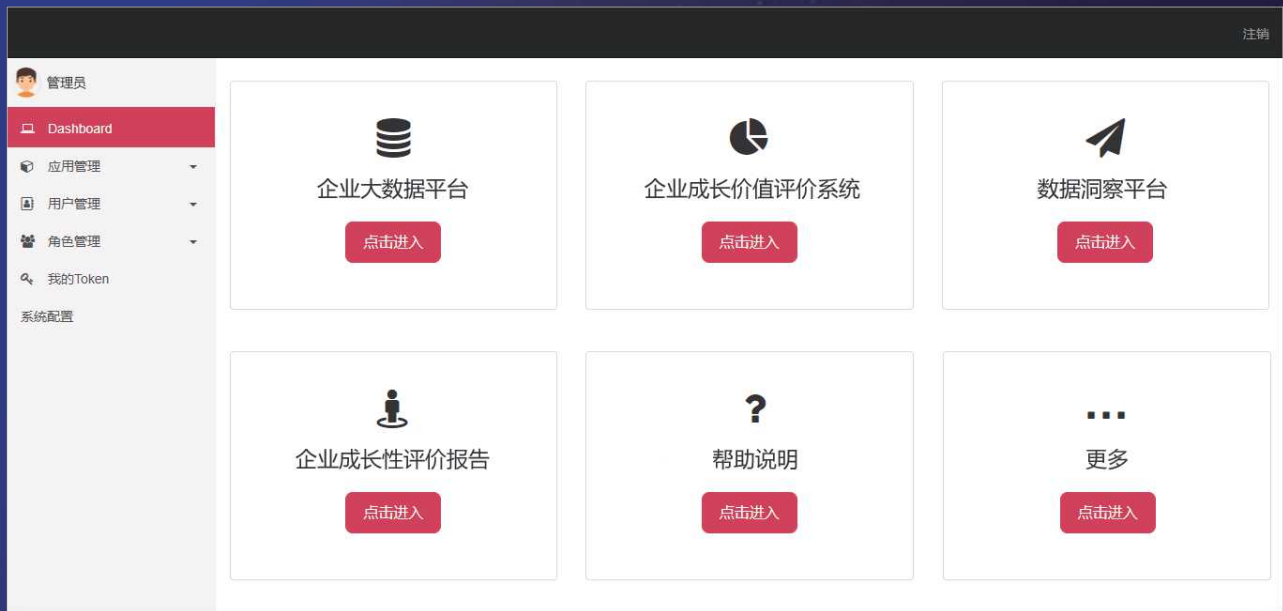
注销

管理员

Dashboard

应用管理

用户管理

角色管理

我的Token

系统配置

企业大数据平台

点击进入

企业成长价值评价系统

点击进入

数据洞察平台

点击进入

企业成长性评价报告

点击进入

帮助说明

点击进入

更多

点击进入